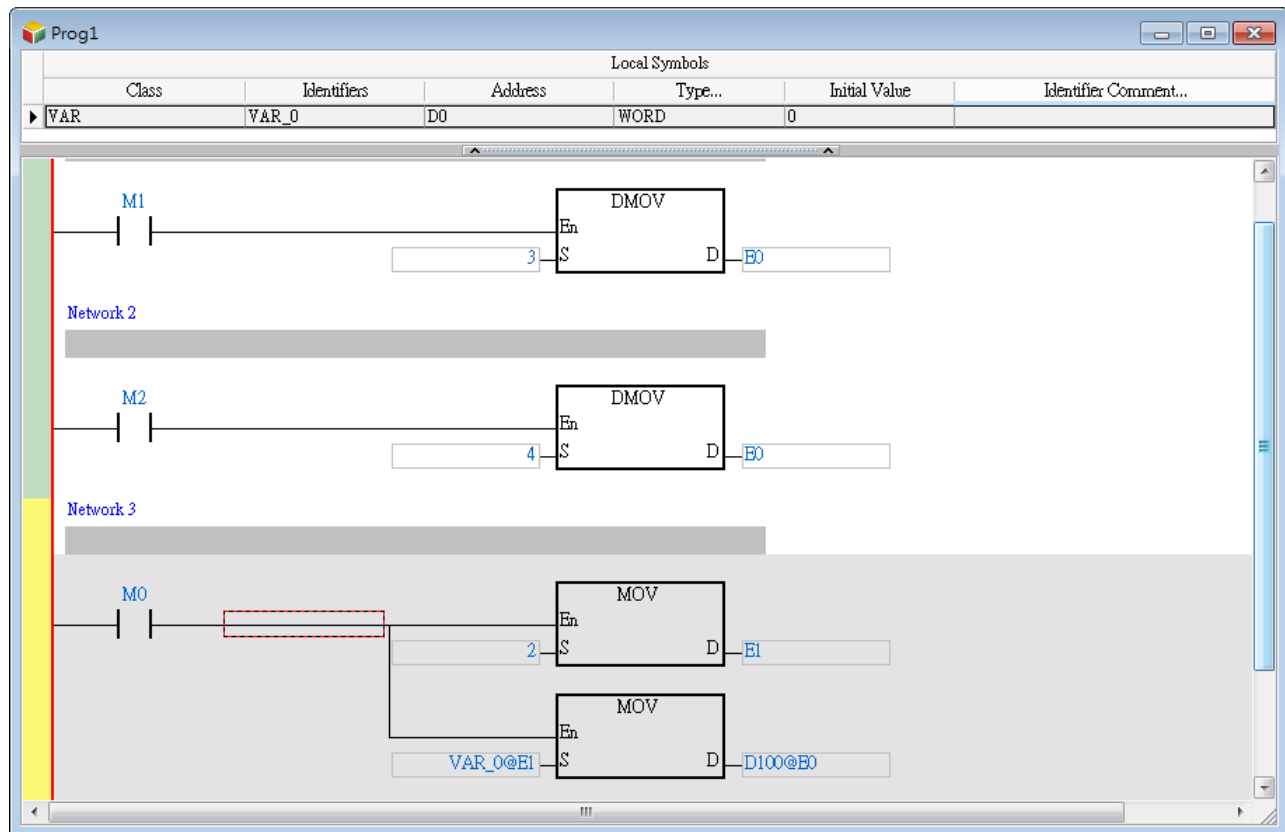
Prog1

Local Symbols

| Class | Identifiers | Address | Type... | Initial Value | Identifier Comment... |
|---|---|---|---|---|---|
| VAR | VAR_0 | D0 | WORD | 0 | |

M1
DMOV
En
3 S
D E0

Network 2

M2
DMOV
En
4 S
D E0

Network 3

M0
MOV
En
2 S
D E1

MOV
En
VAR_0@E1 S
D D100@E0